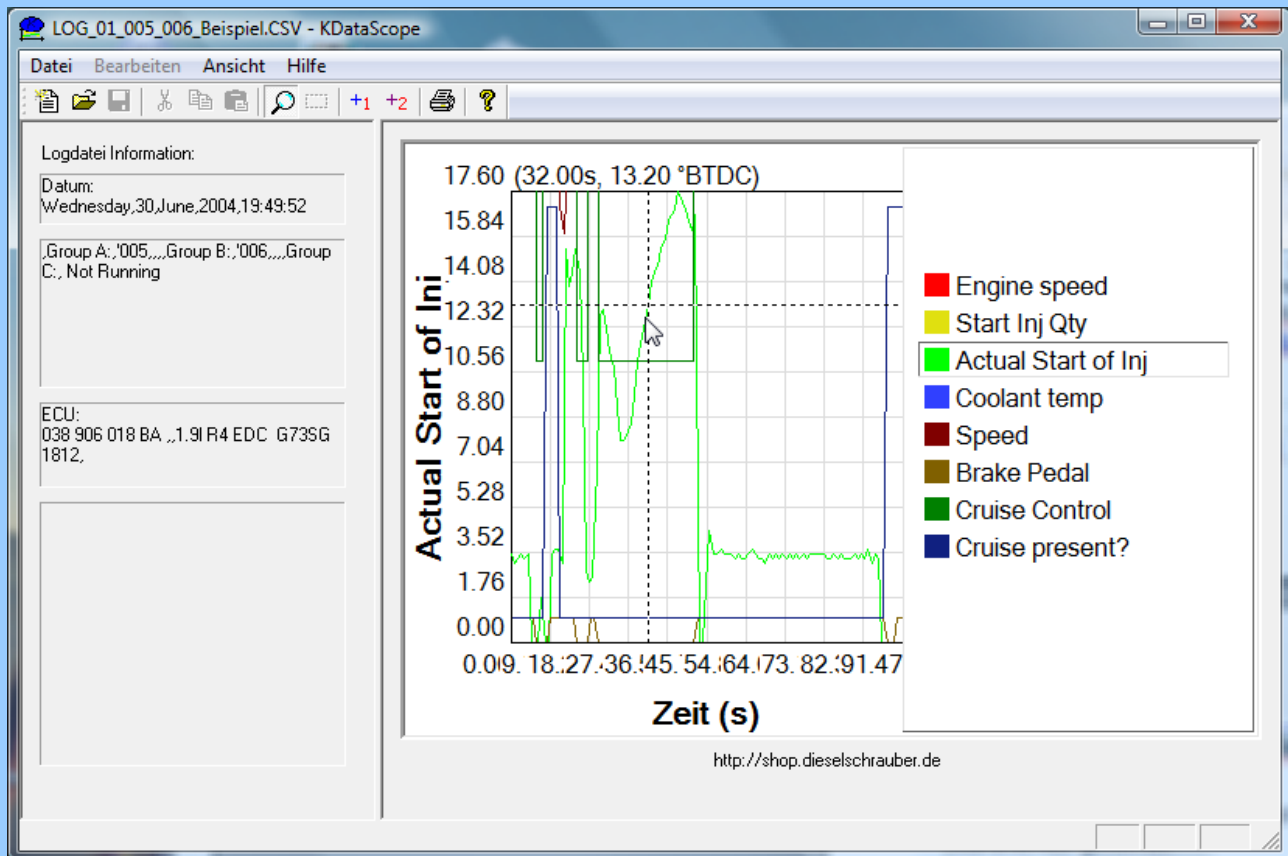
LOG_01_005_006_Beispiel.CSV - KDataScope

Datei Bearbeiten Ansicht Hilfe

+1 +2

Logdatei Information:

Datum:
Wednesday,30,June,2004,19:49:52

,Group A:,'005,,,,Group B:,'006,,,,Group C:, Not Running

ECU:
038 906 018 BA ,,1.9l R4 EDC G73SG 1812,

17.60 (32.00s, 13.20 °BTDC)
15.84
14.08
12.32
10.56
8.80
7.04
5.28
3.52
1.76
0.00

Actual Start of Inj

0.0(9. 18.:27.:36.:45.:54.:64.(73. 82.:91.47

Zeit (s)

Engine speed
Start Inj Qty
Actual Start of Inj
Coolant temp
Speed
Brake Pedal
Cruise Control
Cruise present?

http://shop.dieselschrauber.de